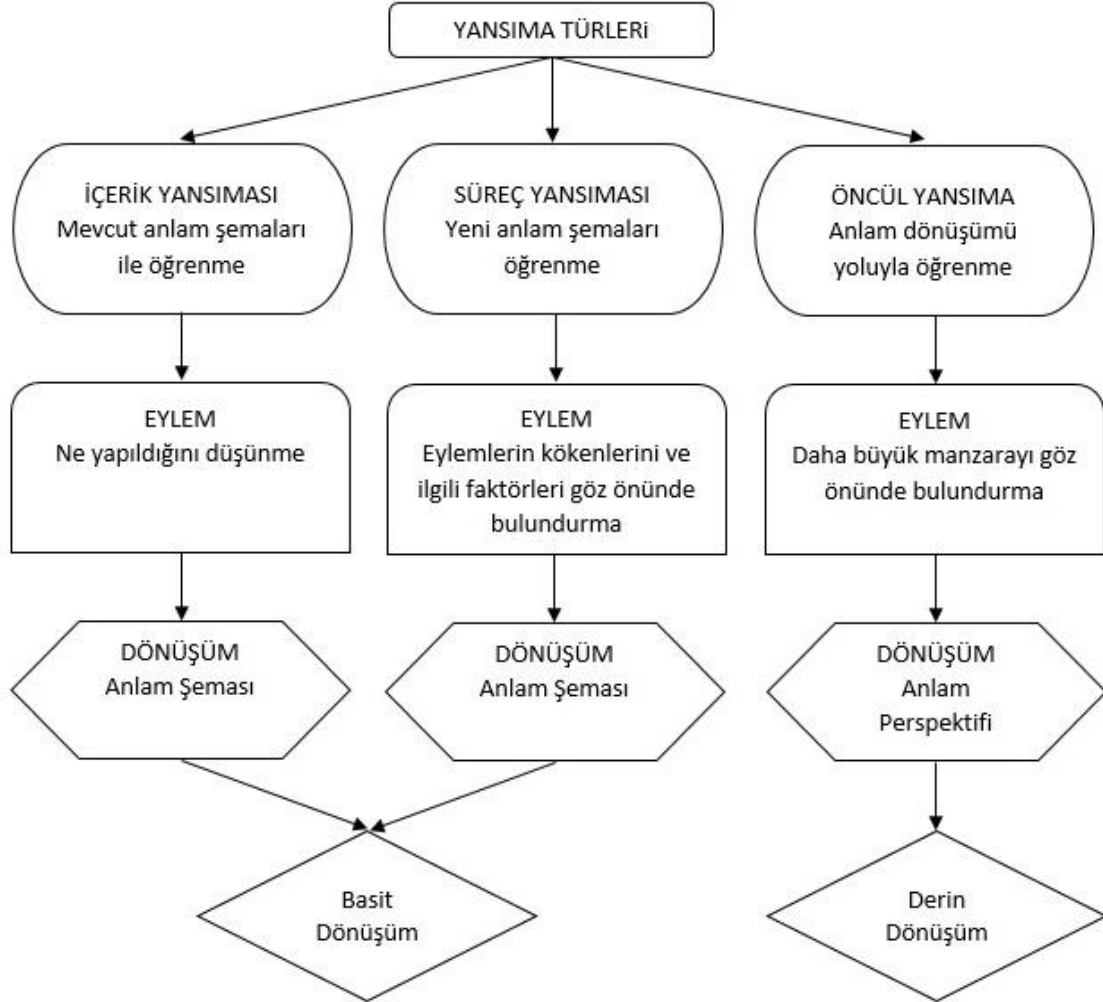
YANSIMA TÜRLERi

İÇERİK YANSIMASI
Mevcut anlam şemaları ile öğrenme

SÜREÇ YANSIMASI
Yeni anlam şemaları öğrenme

ÖNCÜL YANSIMA
Anlam dönüşümü yoluyla öğrenme

EYLEM
Ne yapıldığını düşünme

EYLEM
Eylemlerin kökenlerini ve ilgili faktörleri göz önünde bulundurma

EYLEM
Daha büyük manzarayı göz önünde bulundurma

DÖNÜŞÜM
Anlam Şeması

DÖNÜŞÜM
Anlam Şeması

DÖNÜŞÜM
Anlam Perspektifi

Basit Dönüşüm

Derin Dönüşüm